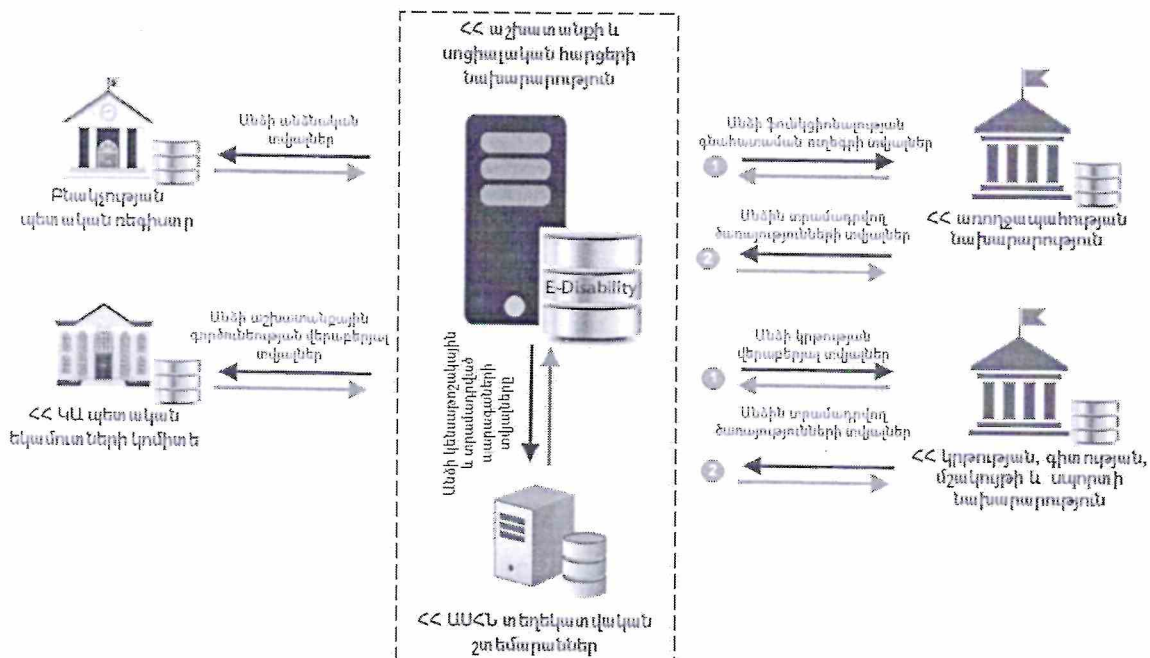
ՀՀ աշխատանքի և սոցիալական հարցերի նախարարություն

Անձի անձնական տվյալներ

Բնակչության պետական ռեգիստր

Անձի ֆունկցիոնալության գնահատման ուղեգրի տվյալներ

ՀՀ առողջապահության նախարարություն

Անձին տրամադրվող ծառայությունների տվյալներ

E-Disability

Անձի աշխատանքային գործունեության վերաբերյալ տվյալներ

ՀՀ ԿԱ պետական եկամուտների կոմիտե

Անձի կենսաթոշակային և սոցիալական տվյալներ

Անձի կրթության վերաբերյալ տվյալներ

Անձին տրամադրվող ծառայությունների տվյալներ

ՀՀ կրթության, գիտության, մշակույթի և սպորտի նախարարություն

ՀՀ ԱՍՀՆ տեղեկատվական շտեմարաններ